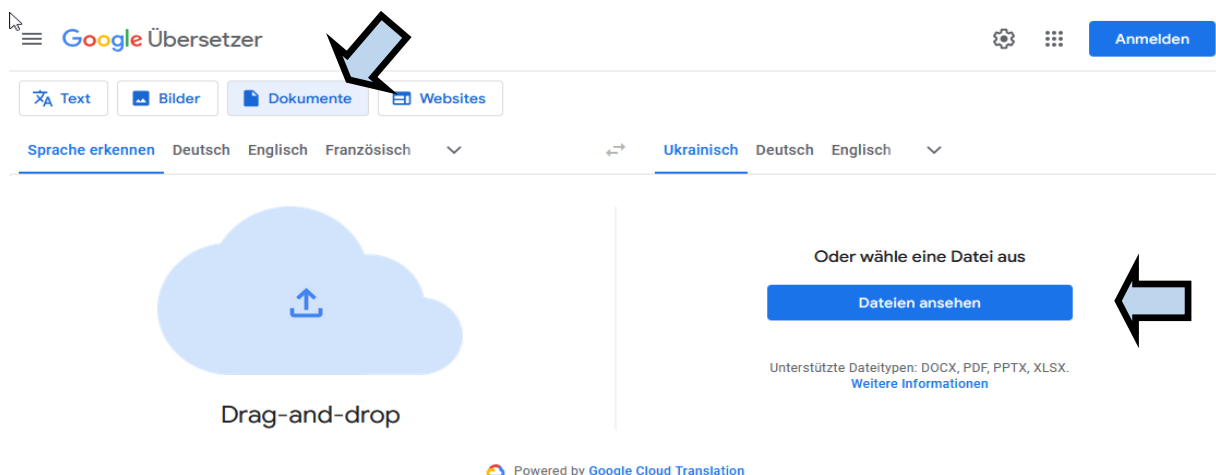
Google Übersetzer

Anmelden

Text
Bilder
Dokumente
Websites

Sprache erkennen
Deutsch
Englisch
Französisch

Ukrainisch
Deutsch
Englisch

Drag-and-drop

Oder wähle eine Datei aus

Dateien ansehen

Unterstützte Dateitypen: DOCX, PDF, PPTX, XLSX.
Weitere Informationen

Powered by Google Cloud Translation